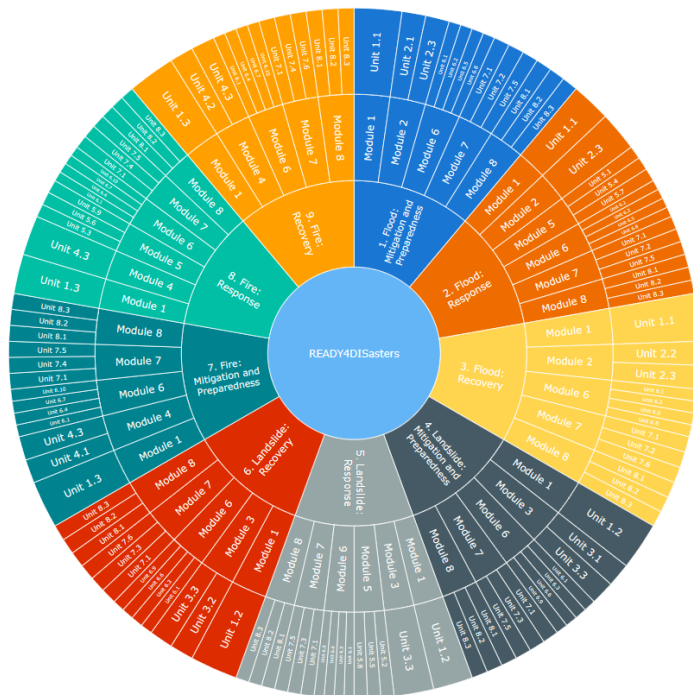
READY4DISasters

1. Flood: Mitigation and Preparedness
Module 1
Module 2
Module 6
Module 7
Module 8
Unit 1.1
Unit 2.1
Unit 2.3
Unit 6.1
Unit 6.2
Unit 6.5
Unit 7.1
Unit 7.2
Unit 7.5
Unit 8.1
Unit 8.2
Unit 8.3

2. Flood: Response
Module 1
Module 2
Module 5
Module 6
Module 7
Module 8
Unit 1.1
Unit 2.3
Unit 5.1
Unit 5.6
Unit 6.7
Unit 6.1
Unit 6.2
Unit 6.4
Unit 7.1
Unit 7.2
Unit 7.5
Unit 8.1
Unit 8.2
Unit 8.3

3. Flood: Recovery
Module 1
Module 2
Module 6
Module 7
Module 8
Unit 1.1
Unit 2.2
Unit 2.3
Unit 6.1
Unit 6.2
Unit 6.6
Unit 7.1
Unit 7.2
Unit 7.6
Unit 8.1
Unit 8.2
Unit 8.3

4. Landslide: Mitigation and Preparedness
Module 1
Module 3
Module 6
Module 7
Module 8
Unit 1.2
Unit 3.1
Unit 3.3
Unit 6.1
Unit 6.2
Unit 6.6
Unit 7.1
Unit 7.3
Unit 7.5
Unit 8.1
Unit 8.2
Unit 8.3

5. Landslide: Response
Module 1
Module 3
Module 5
Module 6
Module 7
Module 8
Unit 1.2
Unit 3.3
Unit 5.1
Unit 5.2
Unit 5.5
Unit 5.6
Unit 6.1
Unit 6.2
Unit 6.4
Unit 7.1
Unit 7.2
Unit 7.3
Unit 8.1
Unit 8.2
Unit 8.3

6. Landslide: Recovery
Module 1
Module 3
Module 6
Module 7
Module 8
Unit 1.2
Unit 3.2
Unit 3.3
Unit 6.1
Unit 6.2
Unit 6.6
Unit 7.1
Unit 7.3
Unit 7.6
Unit 8.1
Unit 8.2
Unit 8.3

7. Fire: Mitigation and Preparedness
Module 1
Module 4
Module 6
Module 7
Module 8
Unit 1.3
Unit 4.1
Unit 4.3
Unit 6.1
Unit 6.4
Unit 6.7
Unit 6.10
Unit 7.1
Unit 7.4
Unit 7.5
Unit 8.1
Unit 8.2
Unit 8.3

8. Fire: Response
Module 1
Module 4
Module 5
Module 6
Module 7
Module 8
Unit 1.3
Unit 4.3
Unit 5.3
Unit 5.6
Unit 5.9
Unit 6.1
Unit 6.4
Unit 6.7
Unit 7.1
Unit 7.4
Unit 7.5
Unit 8.1
Unit 8.2
Unit 8.3

9. Fire: Recovery
Module 1
Module 4
Module 6
Module 7
Module 8
Unit 1.3
Unit 4.2
Unit 4.3
Unit 6.1
Unit 6.4
Unit 6.6
Unit 6.10
Unit 7.1
Unit 7.4
Unit 7.6
Unit 8.1
Unit 8.2
Unit 8.3